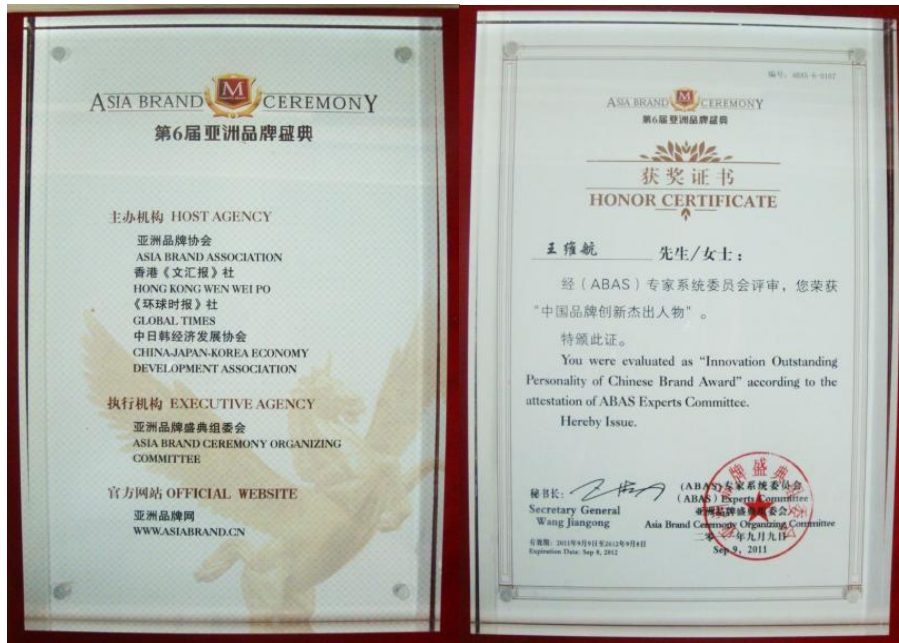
ASIA BRAND M CEREMONY
第6届亚洲品牌盛典

主办机构 HOST AGENCY
亚洲品牌协会
ASIA BRAND ASSOCIATION
香港《文汇报》社
HONG KONG WEN WEI PO
《环球时报》社
GLOBAL TIMES
中日韩经济发展协会
CHINA-JAPAN-KOREA ECONOMY DEVELOPMENT ASSOCIATION

执行机构 EXECUTIVE AGENCY
亚洲品牌盛典组委会
ASIA BRAND CEREMONY ORGANIZING COMMITTEE

官方网站 OFFICIAL WEBSITE
亚洲品牌网
WWW.ASIABRAND.CN

编号: ABAS-6-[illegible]

ASIA BRAND M CEREMONY
第6届亚洲品牌盛典

获奖证书
HONOR CERTIFICATE

王雍航 先生/女士：

经（ABAS）专家系统委员会评审，您荣获"中国品牌创新杰出人物"。

特颁此证。

You were evaluated as "Innovation Outstanding Personality of Chinese Brand Award" according to the attestation of ABAS Experts Committee.

Hereby Issue.

秘书长: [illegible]
Secretary General
Wang Jiangong

(ABAS)专家系统委员会
(ABAS) Experts Committee
亚洲品牌盛典组委会
Asia Brand Ceremony Organizing Committee
二〇一一年九月九日
Sep 9, 2011

有效期: 2011年9月9日至2012年9月8日
Expiration Date: Sep 8, 2012